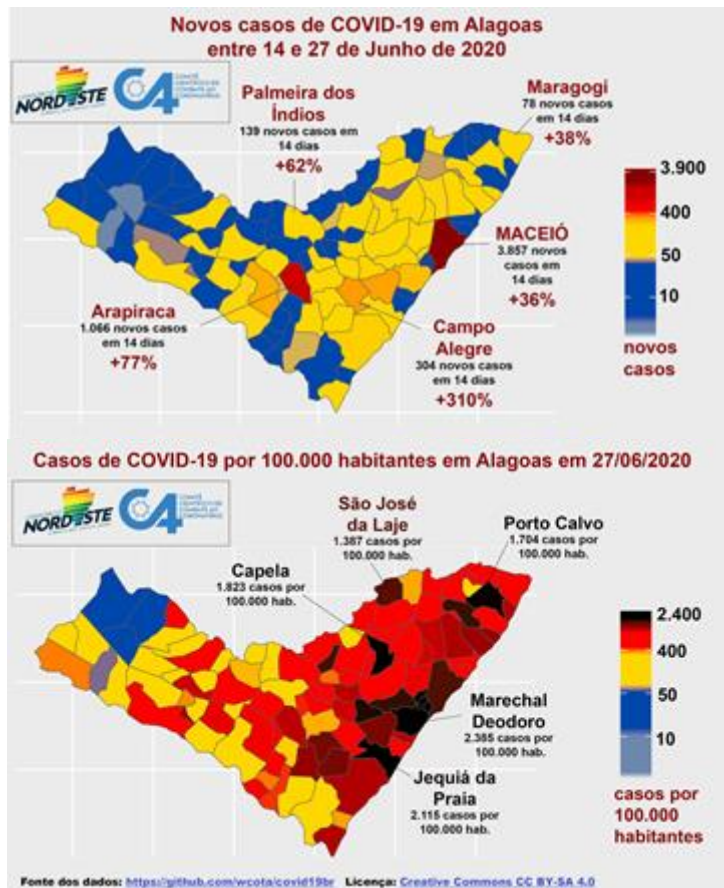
Novos casos de COVID-19 em Alagoas entre 14 e 27 de Junho de 2020

NORDESTE

C4 COMITÊ CIENTÍFICO DE COMBATE AO CORONAVÍRUS

Palmeira dos Índios
139 novos casos em 14 dias
+62%

Maragogi
78 novos casos em 14 dias
+38%

MACEIÓ
3.857 novos casos em 14 dias
+36%

Arapiraca
1.066 novos casos em 14 dias
+77%

Campo Alegre
304 novos casos em 14 dias
+310%

3.900
400
50
10
novos casos

Casos de COVID-19 por 100.000 habitantes em Alagoas em 27/06/2020

NORDESTE

C4 COMITÊ CIENTÍFICO DE COMBATE AO CORONAVÍRUS

São José da Laje
1.387 casos por 100.000 hab.

Porto Calvo
1.704 casos por 100.000 hab.

Capela
1.823 casos por 100.000 hab.

Marechal Deodoro
2.385 casos por 100.000 hab.

Jequiá da Praia
2.115 casos por 100.000 hab.

2.400
400
50
10
casos por 100.000 habitantes

Fonte dos dados: https://github.com/wcota/covid19br Licença: Creative Commons CC BY-SA 4.0